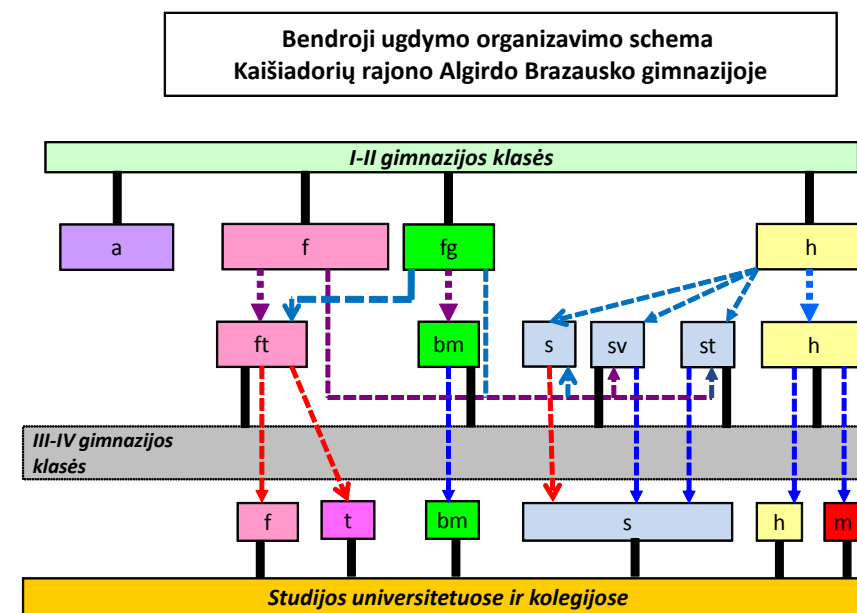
Bendroji ugdymo organizavimo schema
Kaišiadorių rajono Algirdo Brazausko gimnazijoje

I-II gimnazijos klasės

a
f
fg
h

ft
bm
s
sv
st
h

III-IV gimnazijos klasės

f
t
bm
s
h
m

Studijos universitetuose ir kolegijose